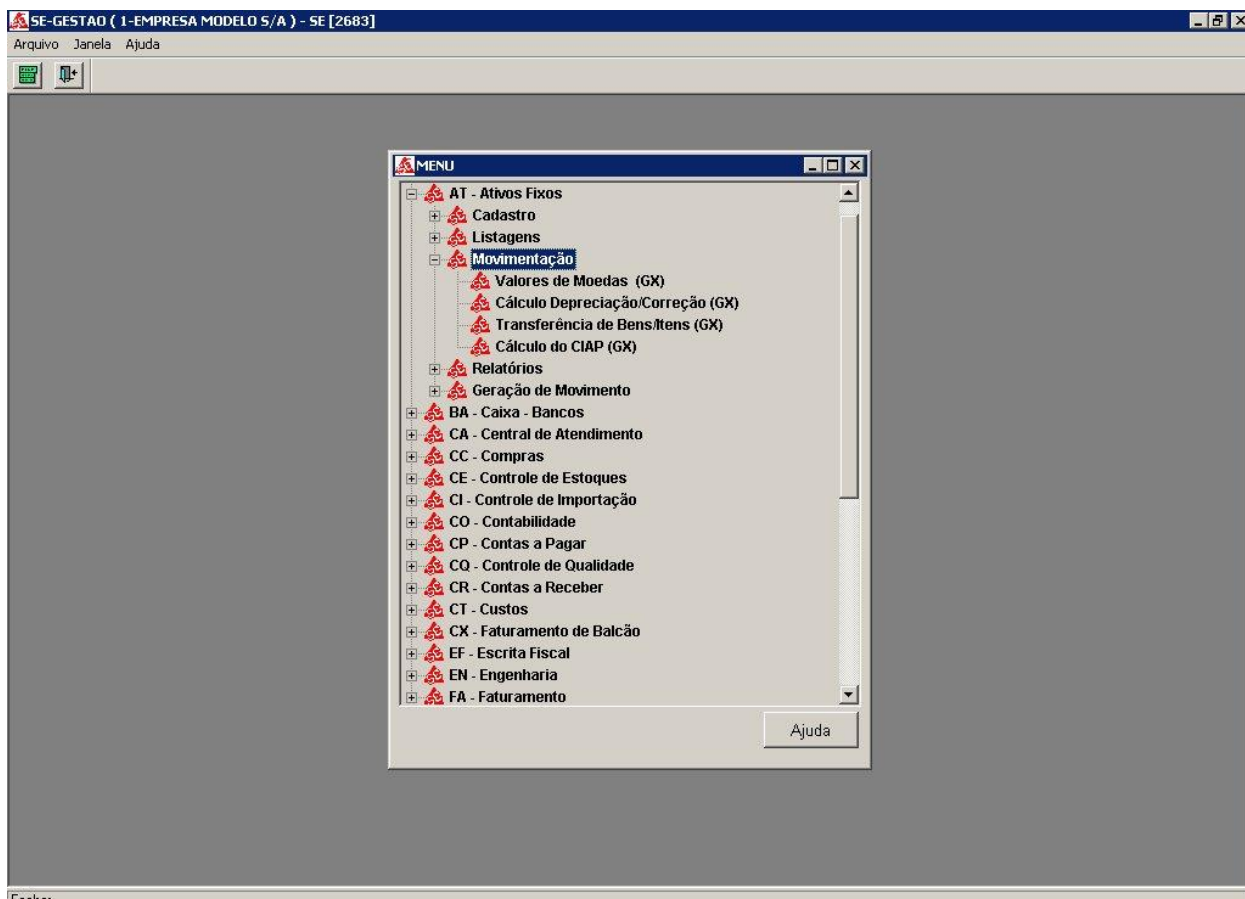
SE-GESTAO ( 1-EMPRESA MODELO S/A ) - SE [2683]

Arquivo Janela Ajuda

MENU

AT - Ativos Fixos
Cadastro
Listagens
Movimentação
Valores de Moedas (GX)
Cálculo Depreciação/Correção (GX)
Transferência de Bens/Itens (GX)
Cálculo do CIAP (GX)
Relatórios
Geração de Movimento
BA - Caixa - Bancos
CA - Central de Atendimento
CC - Compras
CE - Controle de Estoques
CI - Controle de Importação
CO - Contabilidade
CP - Contas a Pagar
CQ - Controle de Qualidade
CR - Contas a Receber
CT - Custos
CX - Faturamento de Balcão
EF - Escrita Fiscal
EN - Engenharia
FA - Faturamento

Ajuda

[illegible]